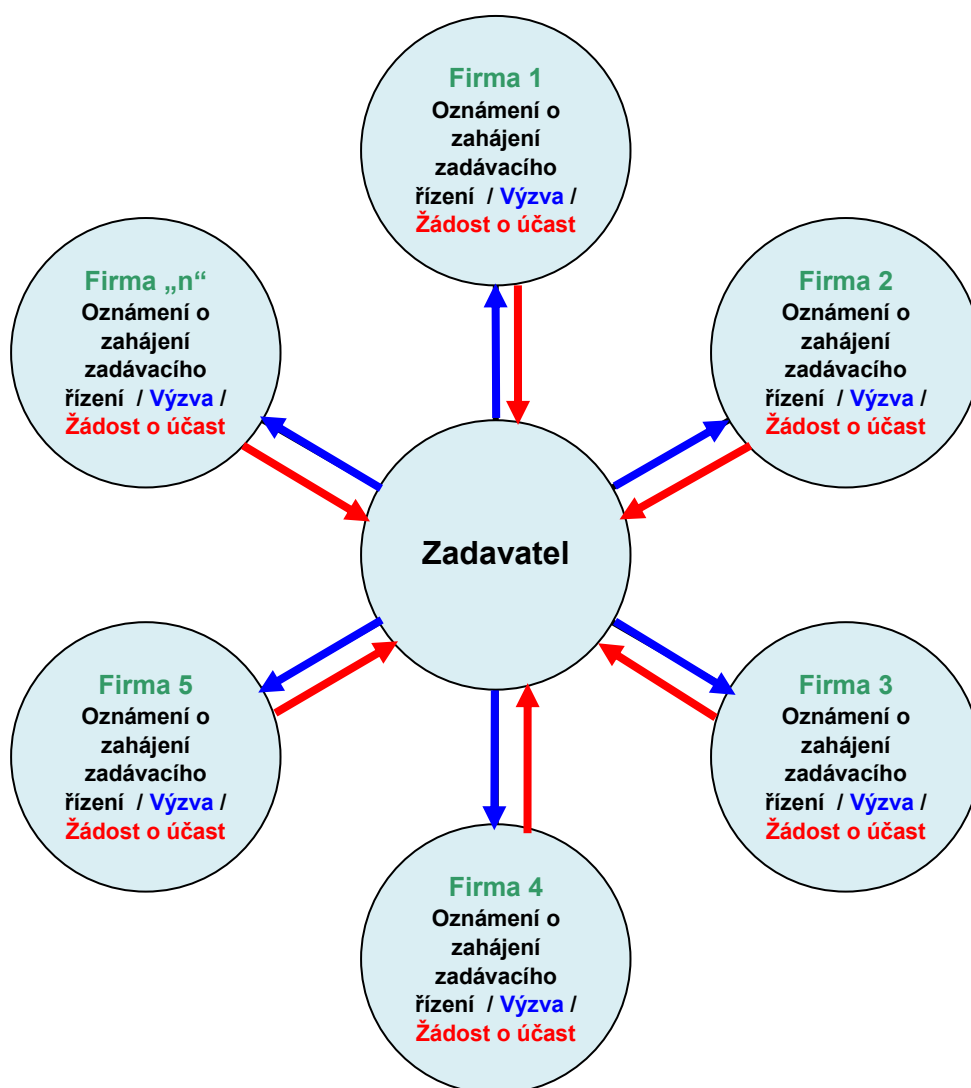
Firma 1
Oznámení o zahájení zadávacího řízení / Výzva / Žádost o účast

Firma „n“
Oznámení o zahájení zadávacího řízení / Výzva / Žádost o účast

Firma 2
Oznámení o zahájení zadávacího řízení / Výzva / Žádost o účast

Zadavatel

Firma 5
Oznámení o zahájení zadávacího řízení / Výzva / Žádost o účast

Firma 3
Oznámení o zahájení zadávacího řízení / Výzva / Žádost o účast

Firma 4
Oznámení o zahájení zadávacího řízení / Výzva / Žádost o účast